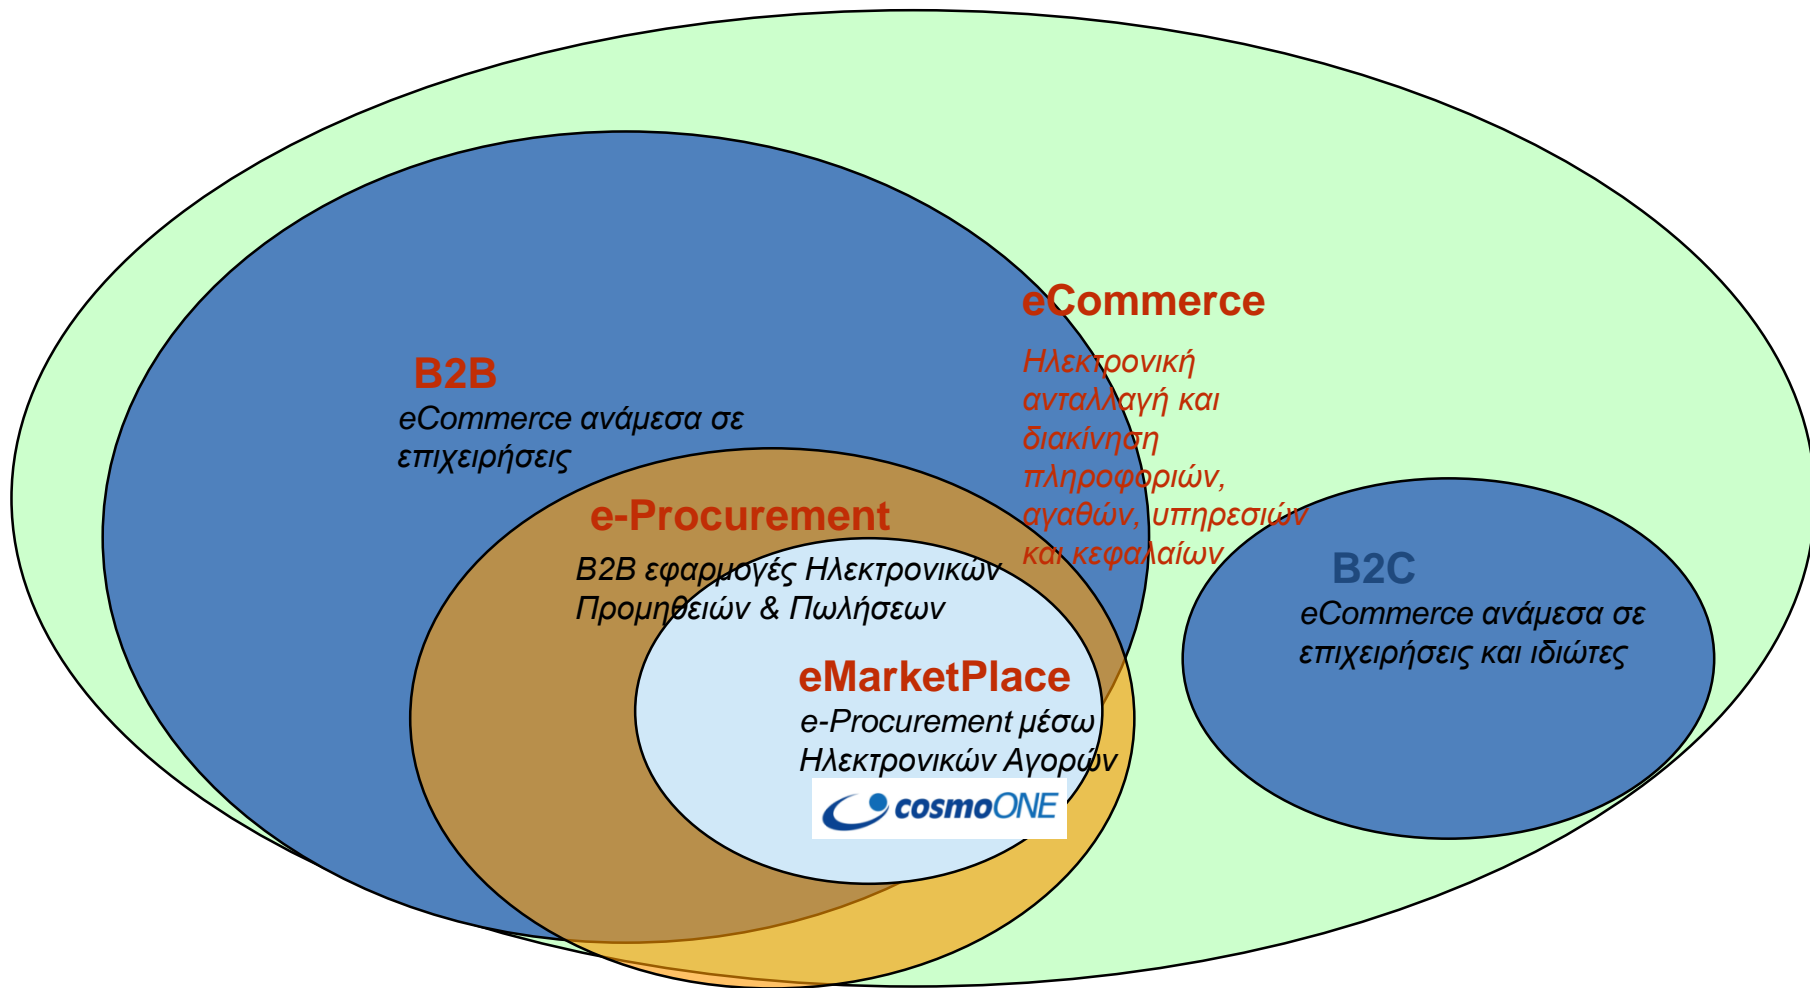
eCommerce

Ηλεκτρονική ανταλλαγή και διακίνηση πληροφοριών, αγαθών, υπηρεσιών και κεφαλαίων

B2B

eCommerce ανάμεσα σε επιχειρήσεις

e-Procurement

B2B εφαρμογές Ηλεκτρονικών Προμηθειών & Πωλήσεων

eMarketPlace

e-Procurement μέσω Ηλεκτρονικών Αγορών

cosmoONE

B2C

eCommerce ανάμεσα σε επιχειρήσεις και ιδιώτες